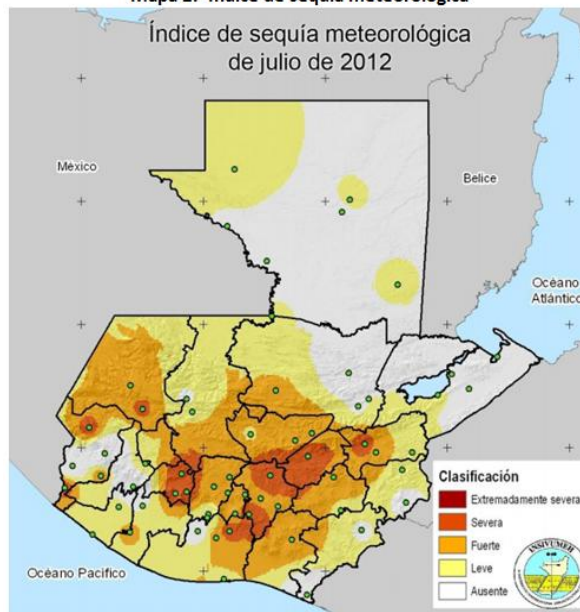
Mapa 1. Índice de sequía meteorológica

Índice de sequía meteorológica de julio de 2012

México

Belice

Océano Atlántico

Océano Pacífico

Clasificación
Extremadamente severa
Severa
Fuerte
Leve
Ausente

INSIVUMEH